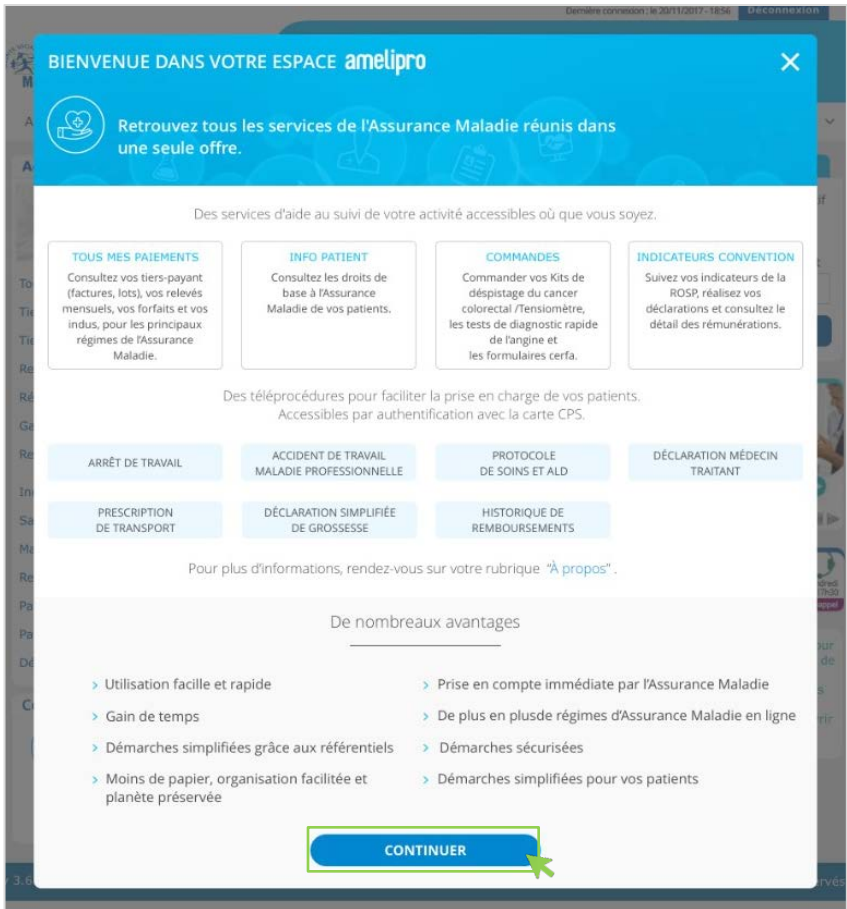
Dernière connexion : le 20/11/2017 - 18:56 Déconnexion

BIENVENUE DANS VOTRE ESPACE amelipro

Retrouvez tous les services de l'Assurance Maladie réunis dans une seule offre.

Des services d'aide au suivi de votre activité accessibles où que vous soyez.

TOUS MES PAIEMENTS
Consultez vos tiers-payant (factures, lots), vos relevés mensuels, vos forfaits et vos indus, pour les principaux régimes de l'Assurance Maladie.

INFO PATIENT
Consultez les droits de base à l'Assurance Maladie de vos patients.

COMMANDES
Commander vos Kits de déspistage du cancer colorectal /Tensiomètre, les tests de diagnostic rapide de l'angine et les formulaires cerfa.

INDICATEURS CONVENTION
Suivez vos indicateurs de la ROSP, réalisez vos déclarations et consultez le détail des rémunérations.

Des téléprocédures pour faciliter la prise en charge de vos patients. Accessibles par authentification avec la carte CPS.

| ARRÊT DE TRAVAIL | ACCIDENT DE TRAVAIL MALADIE PROFESSIONNELLE | PROTOCOLE DE SOINS ET ALD | DÉCLARATION MÉDECIN TRAITANT |
|---|---|---|---|
| PRESCRIPTION DE TRANSPORT | DÉCLARATION SIMPLIFIÉE DE GROSSESSE | HISTORIQUE DE REMBOURSEMENTS | |

Pour plus d'informations, rendez-vous sur votre rubrique "À propos".

De nombreaux avantages

Utilisation facile et rapide
Gain de temps
Démarches simplifiées grâce aux référentiels
Moins de papier, organisation facilitée et planète préservée

Prise en compte immédiate par l'Assurance Maladie
De plus en plusde régimes d'Assurance Maladie en ligne
Démarches sécurisées
Démarches simplifiées pour vos patients

CONTINUER